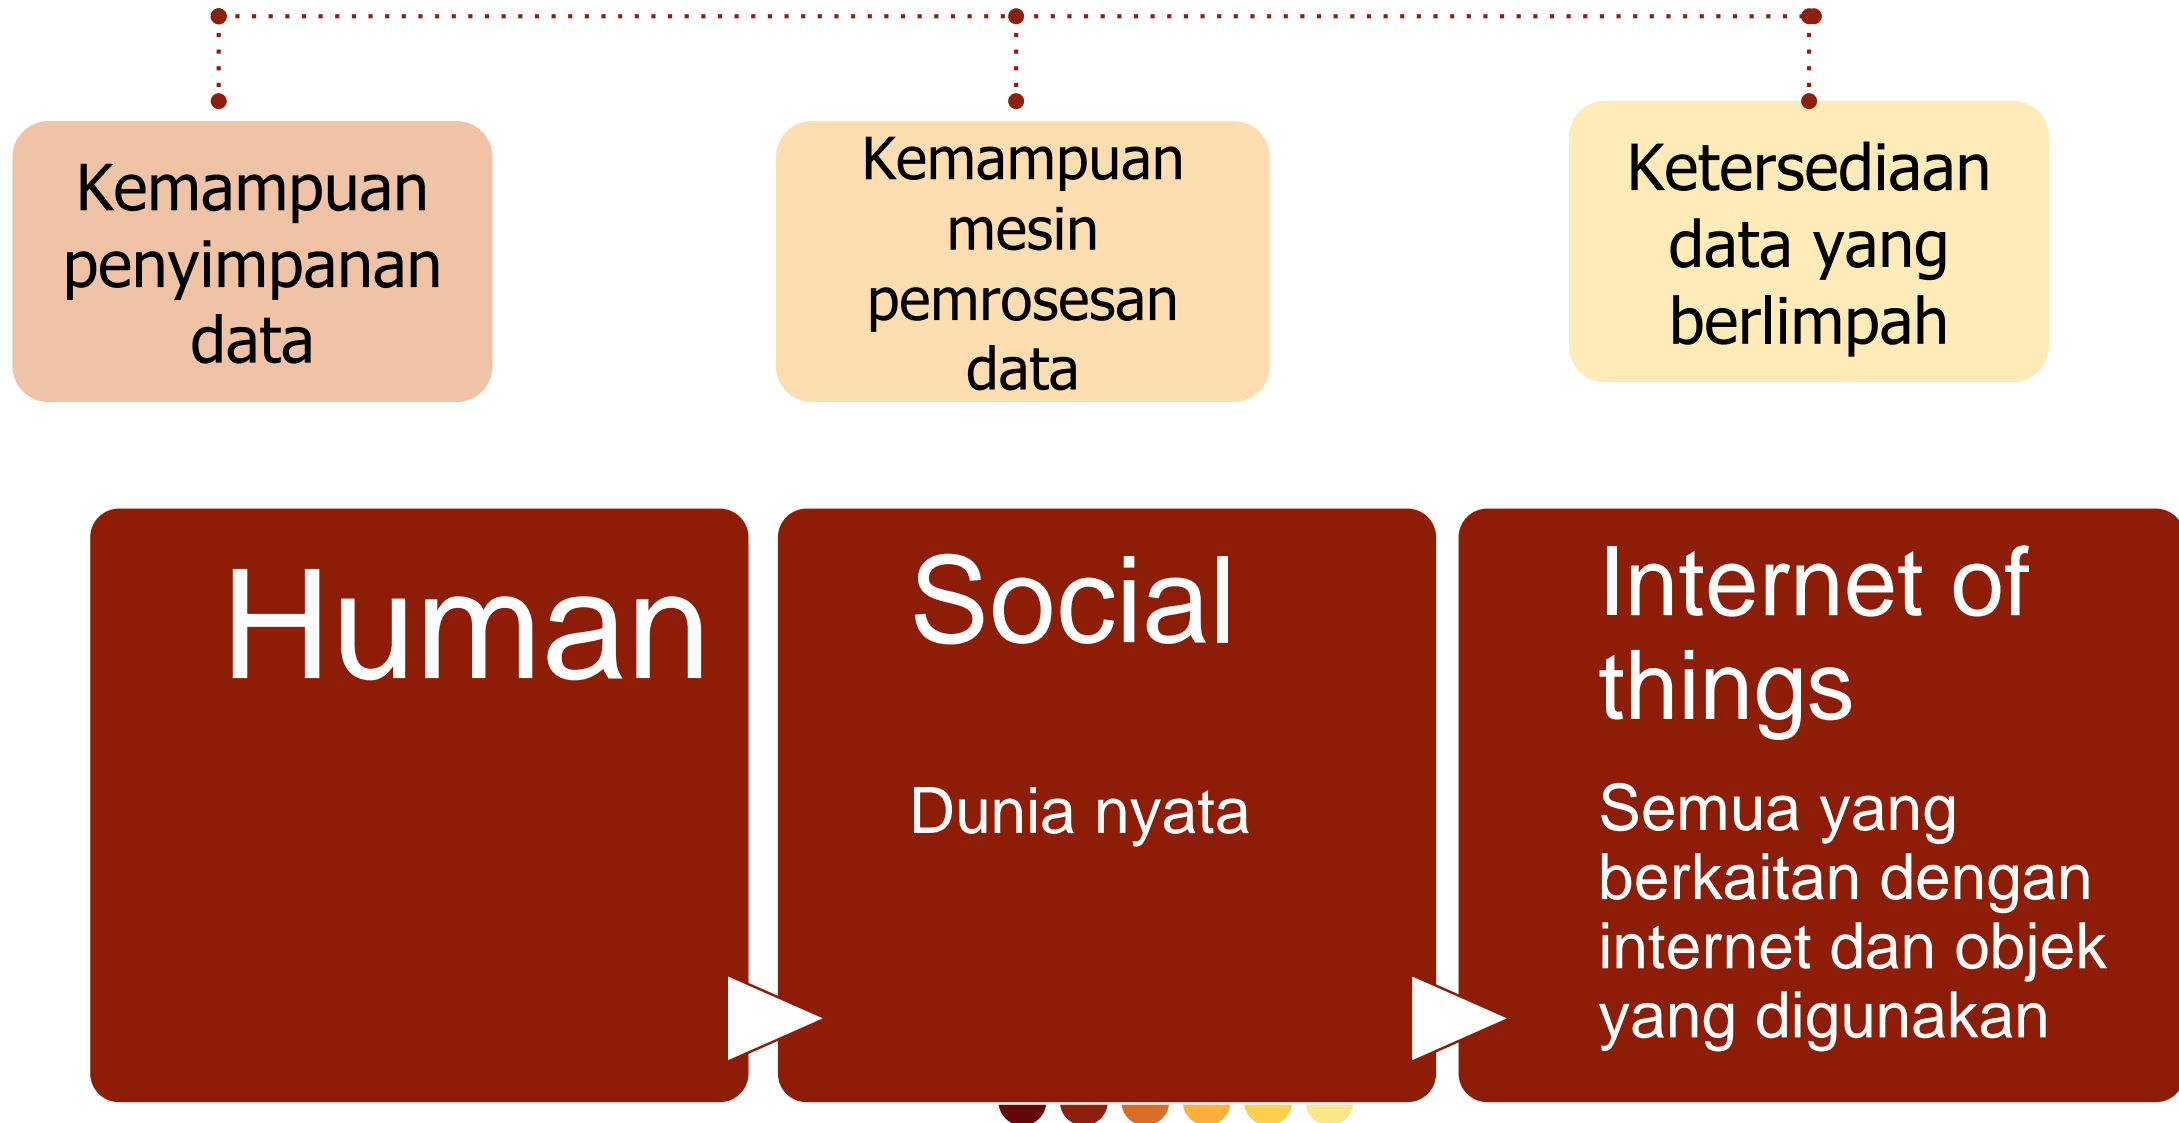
Kemampuan penyimpanan data

Kemampuan mesin pemrosesan data

Ketersediaan data yang berlimpah

Human

Social

Dunia nyata

Internet of things

Semua yang berkaitan dengan internet dan objek yang digunakan